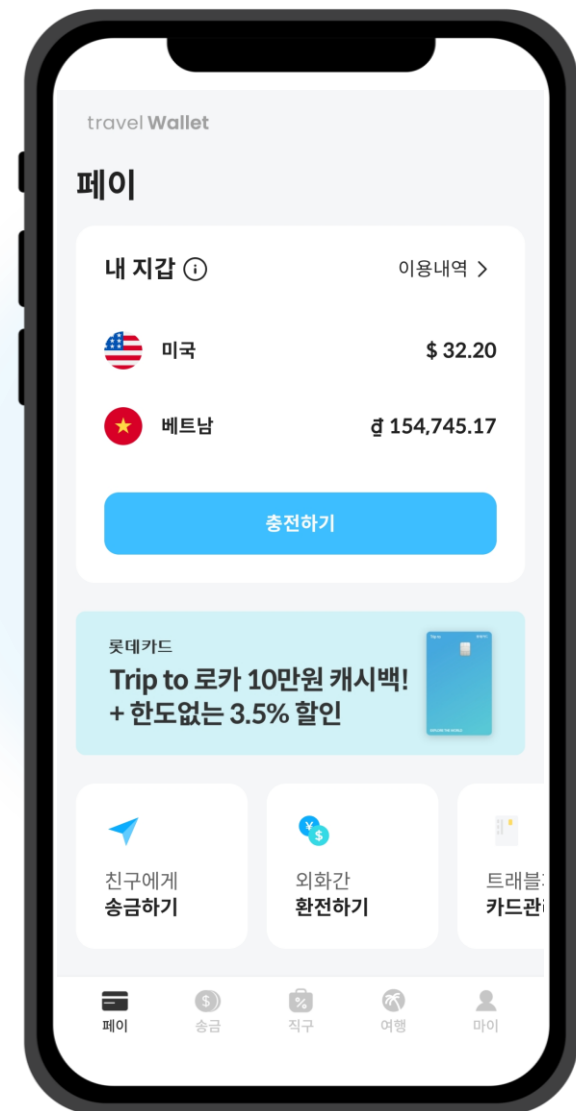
travel Wallet

페이

내 지갑 ⓘ

이용내역 >

미국

$ 32.20

베트남

₫ 154,745.17

충전하기

롯데카드

Trip to 로카 10만원 캐시백!
+ 한도없는 3.5% 할인

친구에게
송금하기

외화간
환전하기

트래블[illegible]
카드관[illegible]

페이

송금

직구

여행

마이